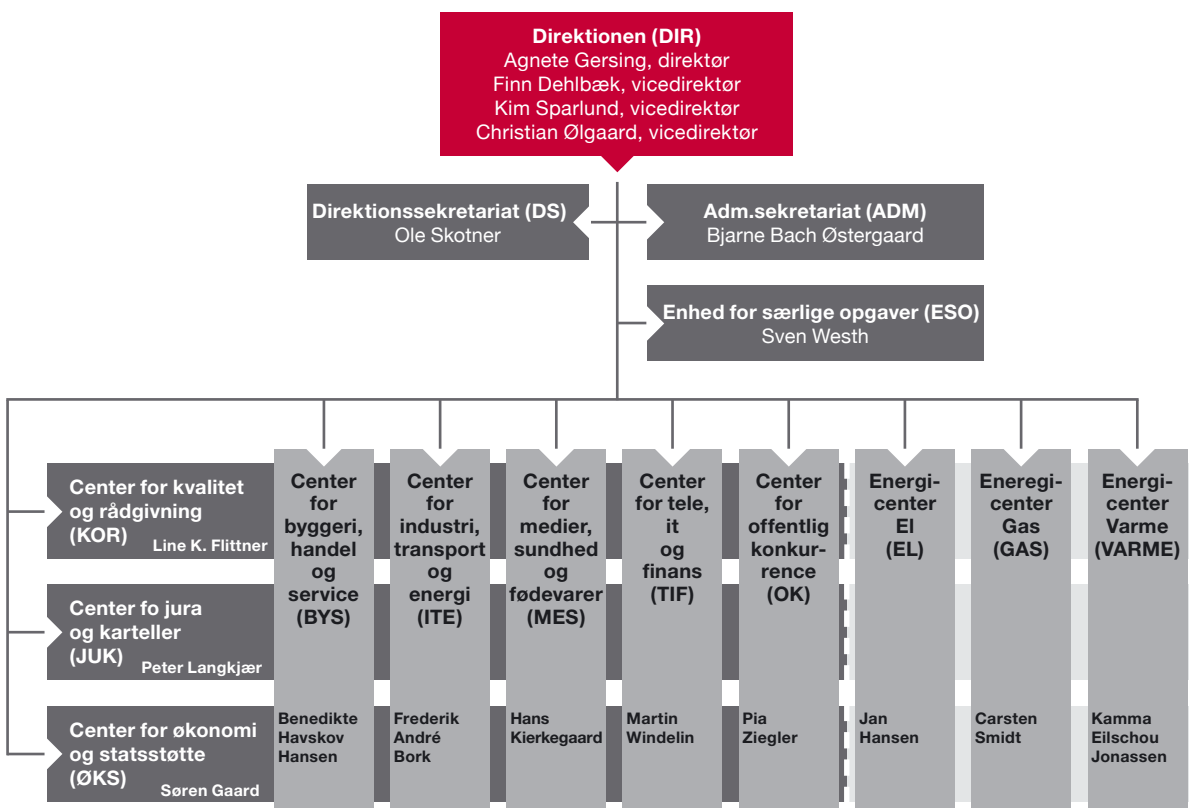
**Direktionen (DIR)**
Agnete Gersing, direktør
Finn Dehlbæk, vicedirektør
Kim Sparlund, vicedirektør
Christian Ølgaard, vicedirektør

**Direktionssekretariat (DS)**
Ole Skotner

**Adm.sekretariat (ADM)**
Bjarne Bach Østergaard

**Enhed for særlige opgaver (ESO)**
Sven Westh

**Center for kvalitet og rådgivning (KOR)**
Line K. Flittner

**Center fo jura og karteller (JUK)**
Peter Langkjær

**Center for økonomi og statsstøtte (ØKS)**
Søren Gaard

**Center for byggeri, handel og service (BYS)**
Benedikte Havskov Hansen

**Center for industri, transport og energi (ITE)**
Frederik André Bork

**Center for medier, sundhed og fødevarer (MES)**
Hans Kierkegaard

**Center for tele, it og finans (TIF)**
Martin Windelin

**Center for offentlig konkurrence (OK)**
Pia Ziegler

**Energicenter El (EL)**
Jan Hansen

**Eneregicenter Gas (GAS)**
Carsten Smidt

**Energicenter Varme (VARME)**
Kamma Eilschou Jonassen